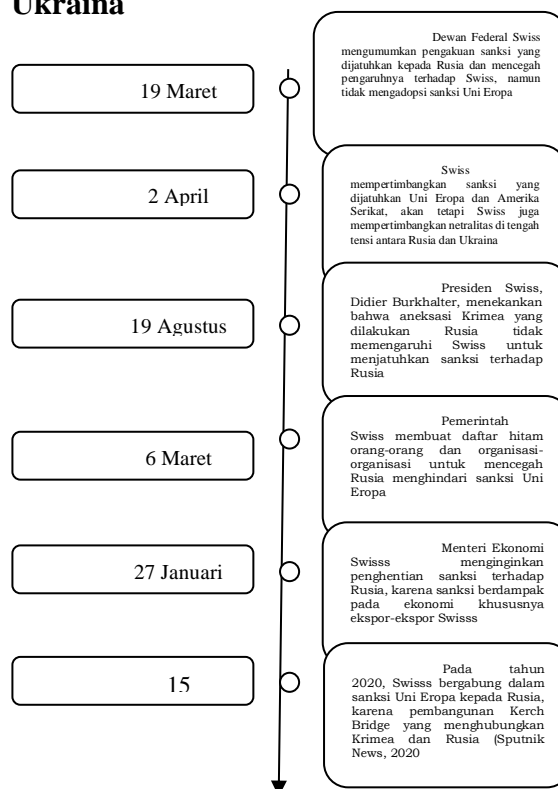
Ukraina

19 Maret

Dewan Federal Swiss mengumumkan pengakuan sanksi yang dijatuhkan kepada Rusia dan mencegah pengaruhnya terhadap Swiss, namun tidak mengadopsi sanksi Uni Eropa

2 April

Swiss mempertimbangkan sanksi yang dijatuhkan Uni Eropa dan Amerika Serikat, akan tetapi Swiss juga mempertimbangkan netralitas di tengah tensi antara Rusia dan Ukraina

19 Agustus

Presiden Swiss, Didier Burkhalter, menekankan bahwa aneksasi Krimea yang dilakukan Rusia tidak memengaruhi Swiss untuk menjatuhkan sanksi terhadap Rusia

6 Maret

Pemerintah Swiss membuat daftar hitam orang-orang dan organisasi-organisasi untuk mencegah Rusia menghindari sanksi Uni Eropa

27 Januari

Menteri Ekonomi Swisss menginginkan penghentian sanksi terhadap Rusia, karena sanksi berdampak pada ekonomi khususnya ekspor-ekspor Swisss

15

Pada tahun 2020, Swisss bergabung dalam sanksi Uni Eropa kepada Rusia, karena pembangunan Kerch Bridge yang menghubungkan Krimea dan Rusia (Sputnik News, 2020